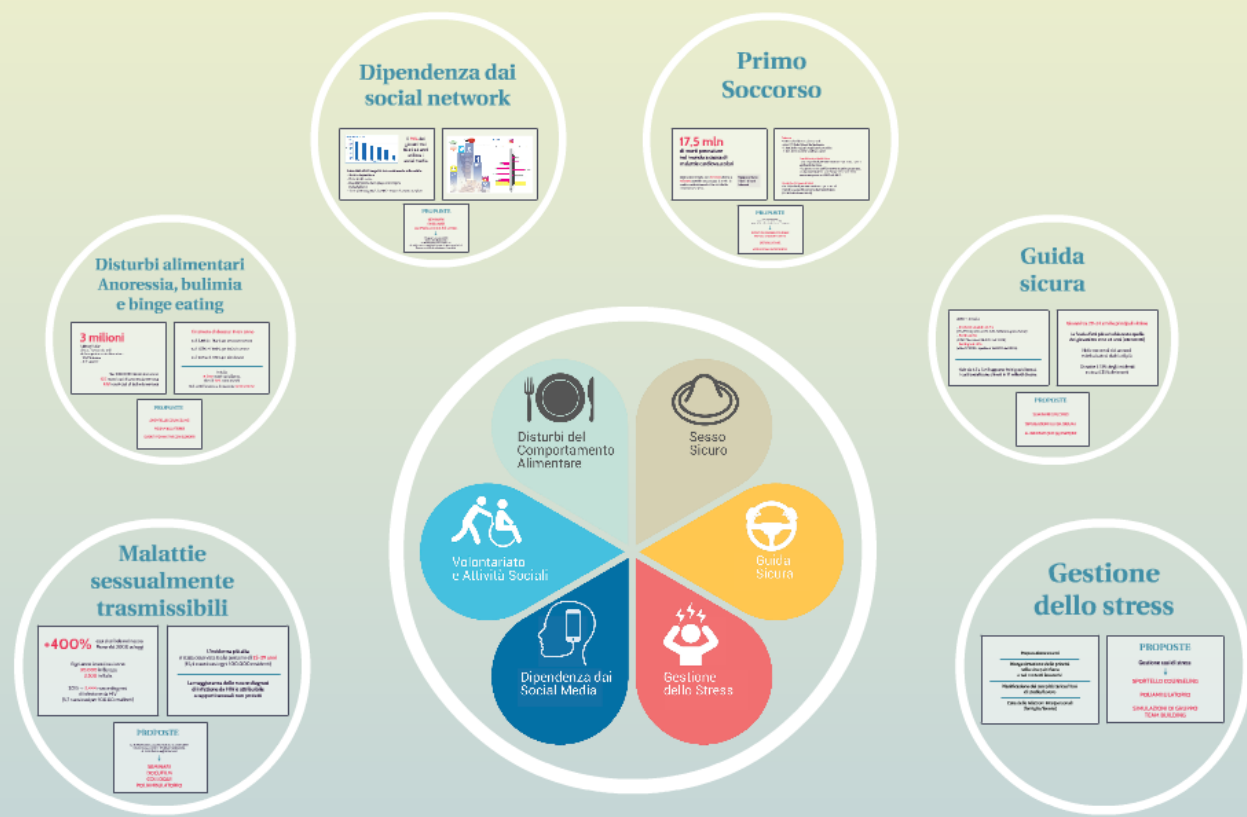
Dipendenza dai social network

PROPOSTE

Primo Soccorso

17,5 mln
di morti premature nel mondo a causa di malattie cardiovascolari

PROPOSTE

Disturbi alimentari Anoressia, bulimia e binge eating

3 milioni

PROPOSTE

Guida sicura

PROPOSTE

Disturbi del Comportamento Alimentare

Sesso Sicuro

Volontariato e Attività Sociali

Guida Sicura

Dipendenza dai Social Media

Gestione dello Stress

Malattie sessualmente trasmissibili

+400%

PROPOSTE

Gestione dello stress

PROPOSTE

Gestione dei stress

SPORTELLO COUNSELING

POLIAMBULATORIO

SIMULAZIONI DI GRUPPO TEAM BUILDING